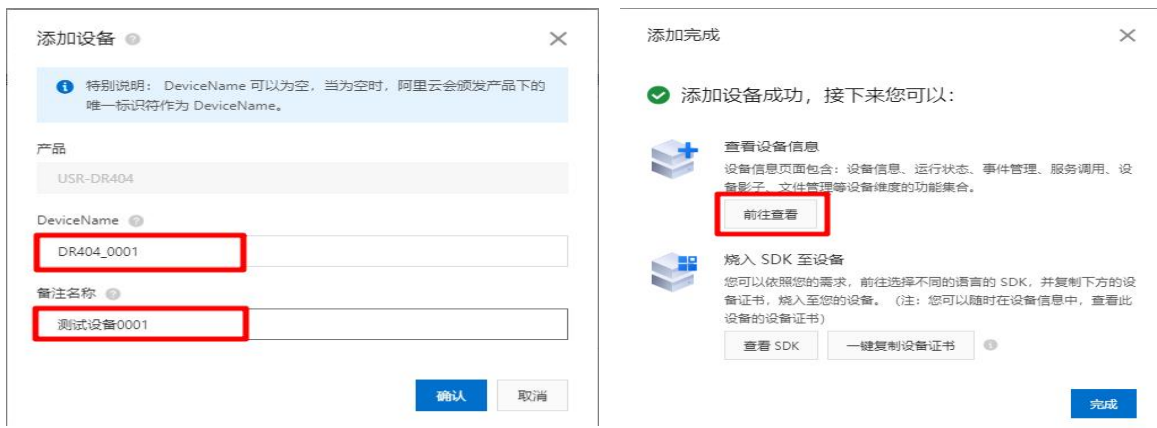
添加设备

特别说明：DeviceName 可以为空，当为空时，阿里云会颁发产品下的唯一标识符作为 DeviceName。

产品

USR-DR404

DeviceName

DR404_0001

备注名称

测试设备0001

确认 取消

添加完成

添加设备成功，接下来您可以：

查看设备信息

设备信息页面包含：设备信息、运行状态、事件管理、服务调用、设备影子、文件管理等设备维度的功能集合。

前往查看

烧入 SDK 至设备

您可以依照您的需求，前往选择不同的语言的 SDK，并复制下方的设备证书，烧入至您的设备。（注：您可以随时在设备信息中，查看此设备的设备证书）

查看 SDK 一键复制设备证书

完成